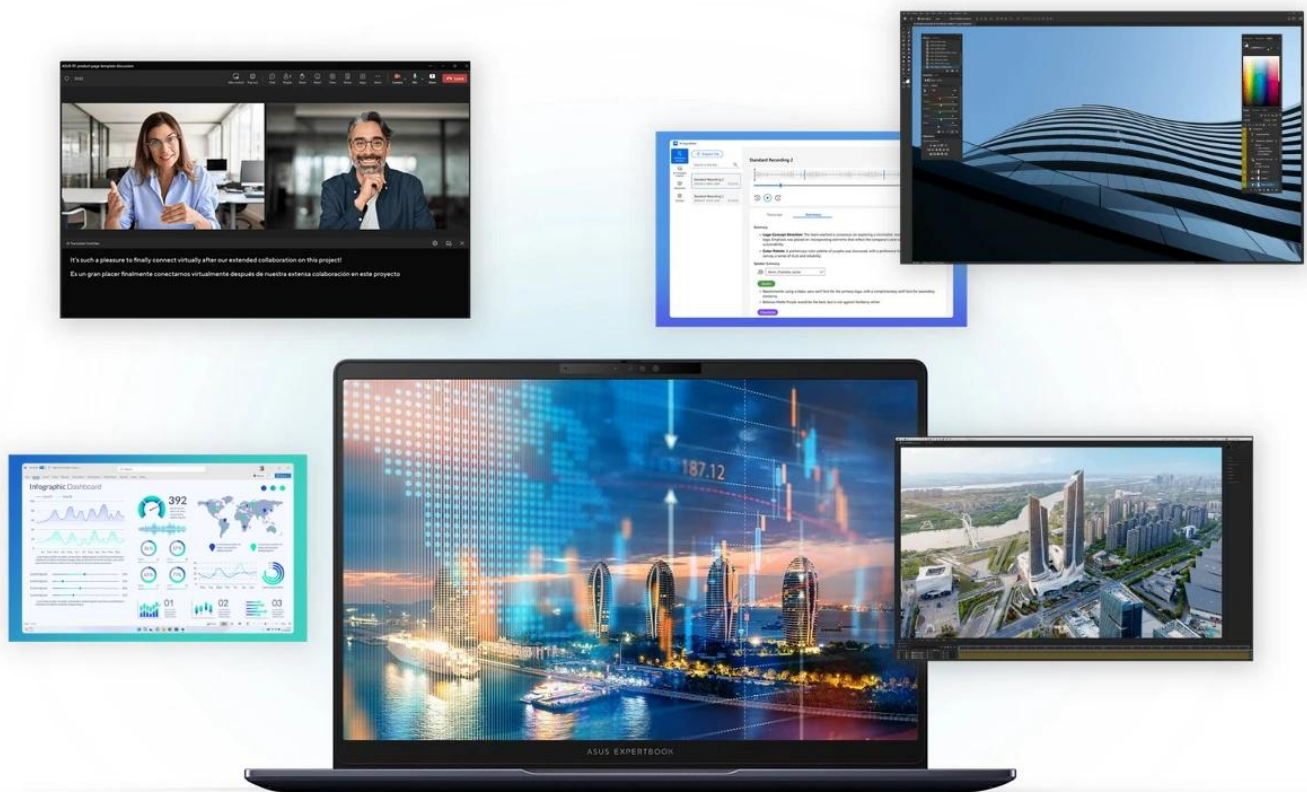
It's such a pleasure to finally connect virtually after our extended collaboration on this project!

Es un gran placer finalmente conectarnos virtualmente después de nuestra extensa colaboración en este proyecto

Standard Recording 2

Infographic Dashboard

392

01

02

03

187.12

ASUS EXPERTBOOK